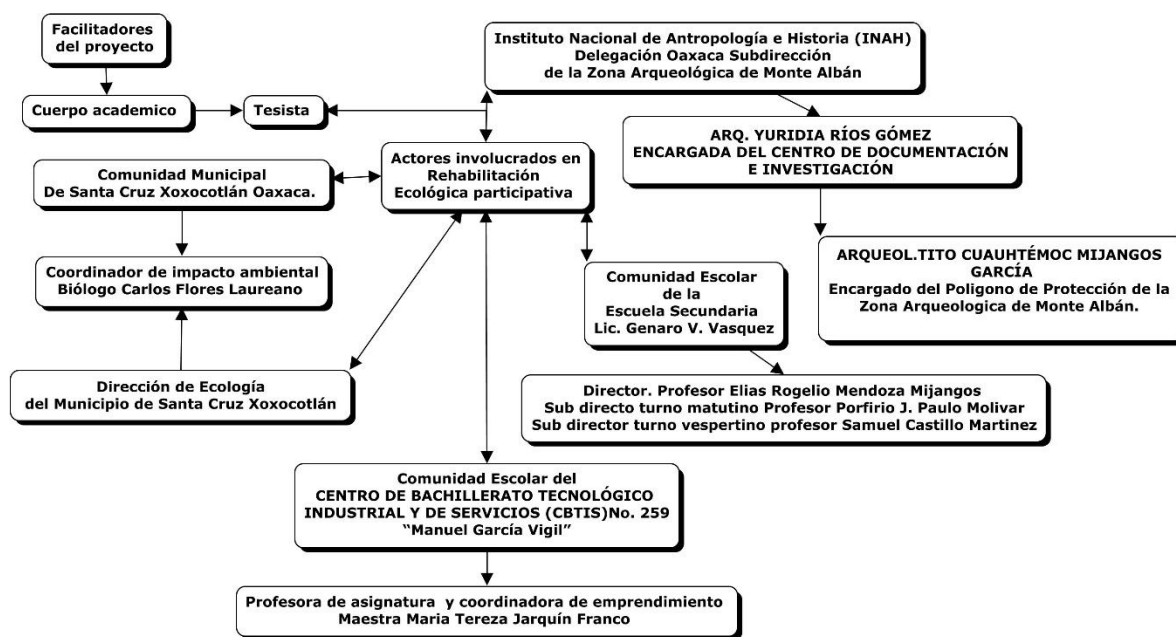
Facilitadores del proyecto

Cuerpo academico

Tesista

Instituto Nacional de Antropología e Historia (INAH)
Delegación Oaxaca Subdirección
de la Zona Arqueológica de Monte Albán

ARQ. YURIDIA RÍOS GÓMEZ
ENCARGADA DEL CENTRO DE DOCUMENTACIÓN E INVESTIGACIÓN

ARQUEOL.TITO CUAUHTÉMOC MIJANGOS GARCÍA
Encargado del Poligono de Protección de la Zona Arqueologica de Monte Albán.

Comunidad Municipal
De Santa Cruz Xoxocotlán Oaxaca.

Actores involucrados en Rehabilitación Ecológica participativa

Coordinador de impacto ambiental
Biólogo Carlos Flores Laureano

Comunidad Escolar de la Escuela Secundaria Lic. Genaro V. Vasquez

Dirección de Ecología
del Municipio de Santa Cruz Xoxocotlán

Director. Profesor Elias Rogelio Mendoza Mijangos
Sub directo turno matutino Profesor Porfirio J. Paulo Molivar
Sub director turno vespertino profesor Samuel Castillo Martinez

Comunidad Escolar del
CENTRO DE BACHILLERATO TECNOLÓGICO INDUSTRIAL Y DE SERVICIOS (CBTIS)No. 259
"Manuel García Vigil"

Profesora de asignatura y coordinadora de emprendimiento
Maestra Maria Tereza Jarquín Franco